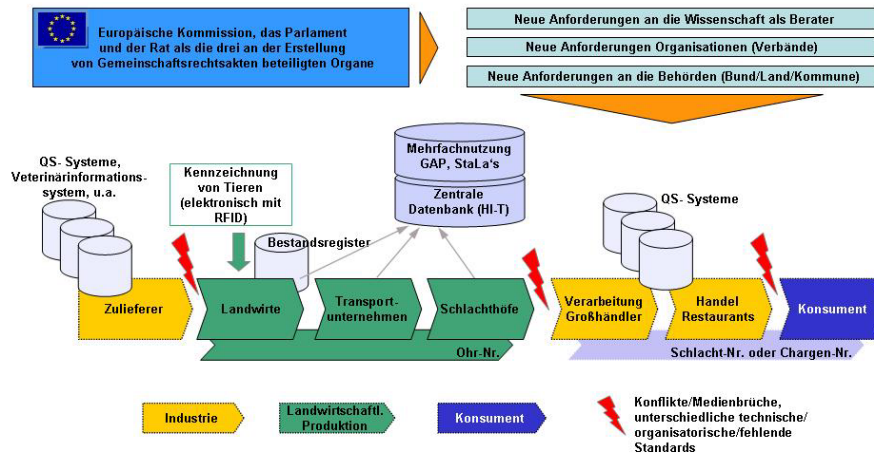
Europäische Kommission, das Parlament und der Rat als die drei an der Erstellung von Gemeinschaftsrechtsakten beteiligten Organe

Neue Anforderungen an die Wissenschaft als Berater

Neue Anforderungen Organisationen (Verbände)

Neue Anforderungen an die Behörden (Bund/Land/Kommune)

QS- Systeme, Veterinärinformations-system, u.a.

Kennzeichnung von Tieren (elektronisch mit RFID)

Bestandsregister

Mehrfachnutzung GAP, StaLa's

Zentrale Datenbank (HI-T)

QS- Systeme

Zulieferer

Landwirte

Transport-unternehmen

Schlachthöfe

Verarbeitung Großhändler

Handel Restaurants

Konsument

Ohr-Nr.

Schlacht-Nr. oder Chargen-Nr.

Industrie

Landwirtschaftl. Produktion

Konsument

Konflikte/Medienbrüche, unterschiedliche technische/ organisatorische/fehlende Standards